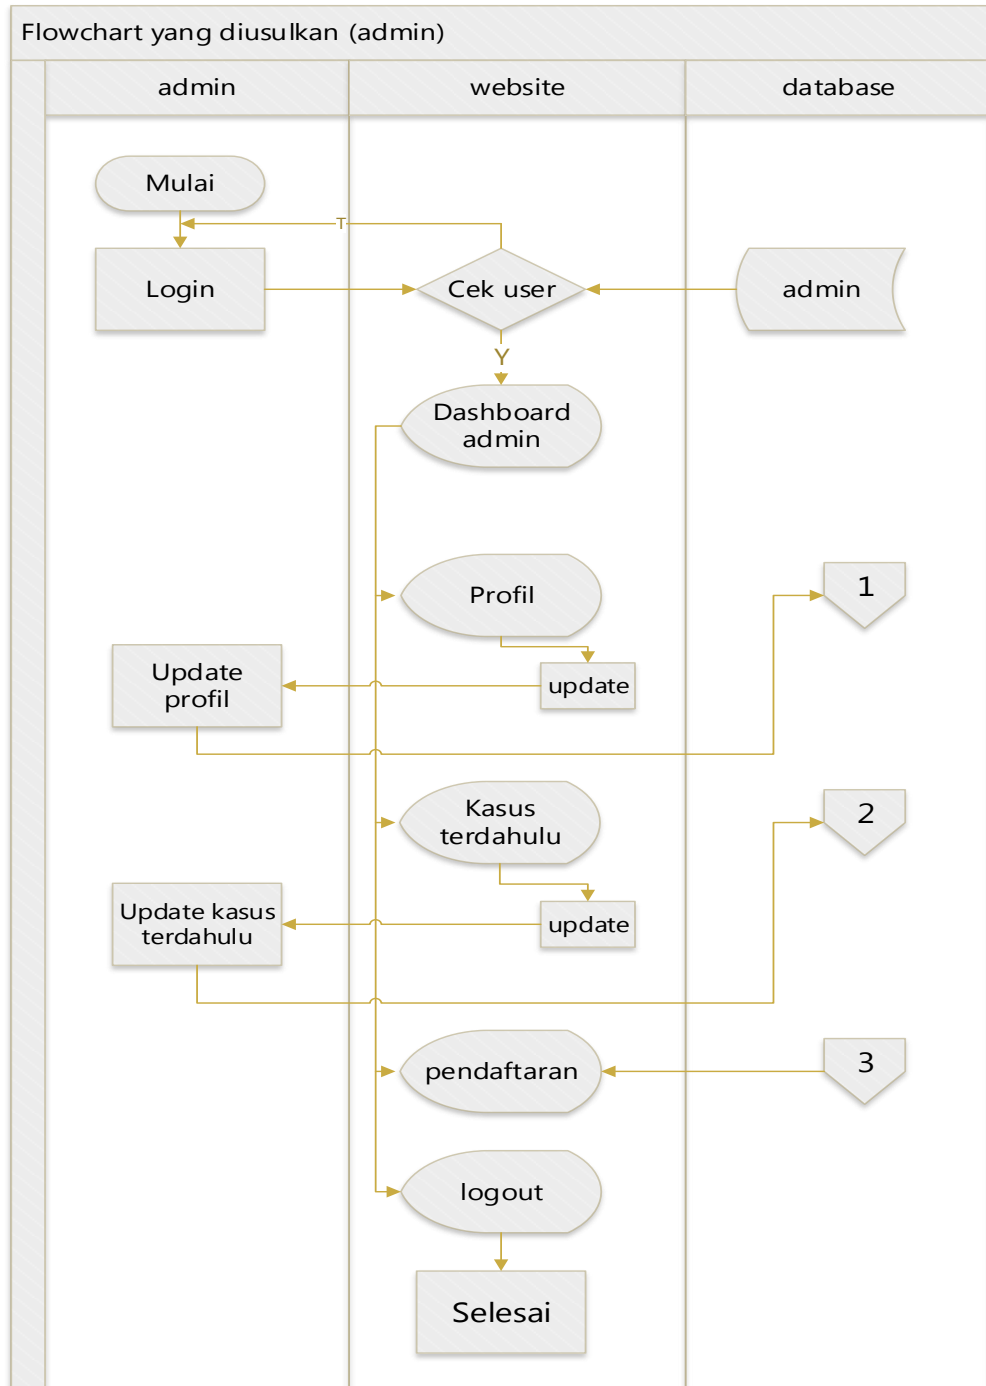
Flowchart yang diusulkan (admin)

admin

website

database

Mulai

T

Login

Cek user

admin

Y

Dashboard admin

Profil

1

Update profil

update

Kasus terdahulu

2

Update kasus terdahulu

update

pendaftaran

3

logout

Selesai